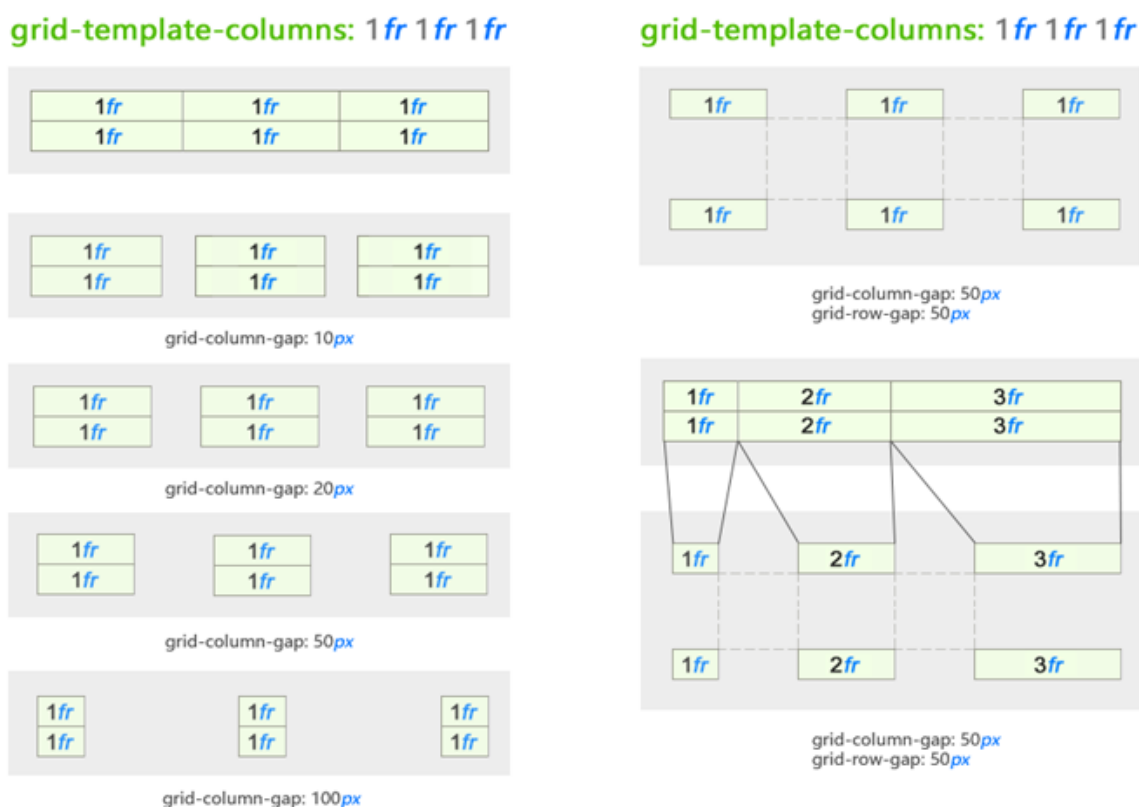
grid-template-columns: 1fr 1fr 1fr

| 1fr | 1fr | 1fr |
|---|---|---|
| 1fr | 1fr | 1fr |

| 1fr | 1fr | 1fr |
|---|---|---|
| 1fr | 1fr | 1fr |

grid-column-gap: 10px

| 1fr | 1fr | 1fr |
|---|---|---|
| 1fr | 1fr | 1fr |

grid-column-gap: 20px

| 1fr | 1fr | 1fr |
|---|---|---|
| 1fr | 1fr | 1fr |

grid-column-gap: 50px

| 1fr | 1fr | 1fr |
|---|---|---|
| 1fr | 1fr | 1fr |

grid-column-gap: 100px

grid-template-columns: 1fr 1fr 1fr

| 1fr | 1fr | 1fr |
|---|---|---|
| 1fr | 1fr | 1fr |

grid-column-gap: 50px
grid-row-gap: 50px

| 1fr | 2fr | 3fr |
|---|---|---|
| 1fr | 2fr | 3fr |

| 1fr | 2fr | 3fr |
|---|---|---|
| 1fr | 2fr | 3fr |

grid-column-gap: 50px
grid-row-gap: 50px